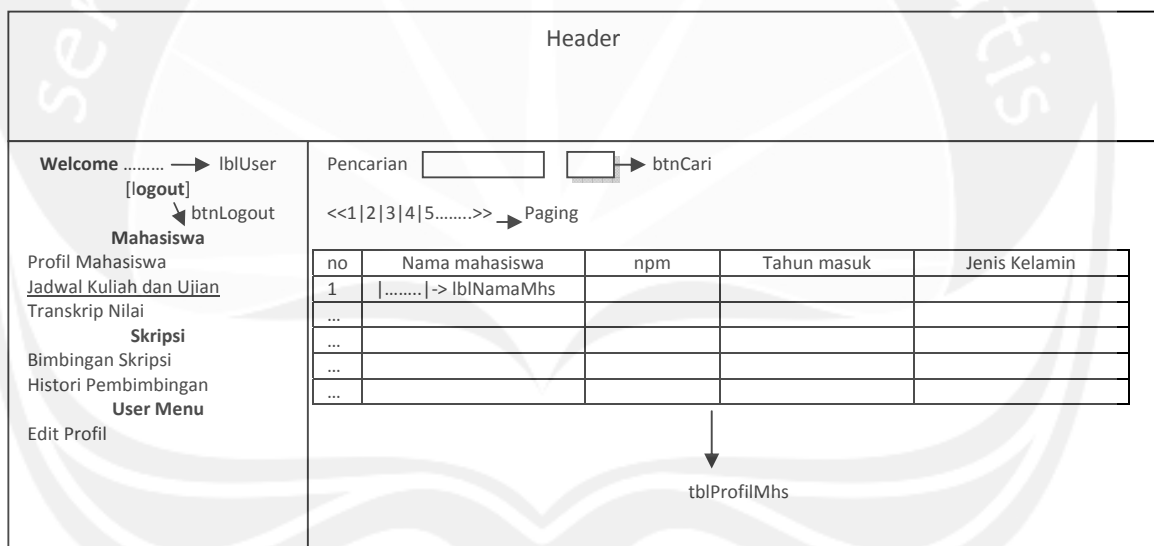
Header

Welcome ……… lblUser
[logout]
btnLogout
Mahasiswa
Profil Mahasiswa
Jadwal Kuliah dan Ujian
Transkrip Nilai
Skripsi
Bimbingan Skripsi
Histori Pembimbingan
User Menu
Edit Profil

Pencarian btnCari

<<1|2|3|4|5……..>> Paging

| no | Nama mahasiswa | npm | Tahun masuk | Jenis Kelamin |
|---|---|---|---|---|
| 1 | |……..|-> lblNamaMhs | | | |
| … | | | | |
| … | | | | |
| … | | | | |
| … | | | | |

tblProfilMhs